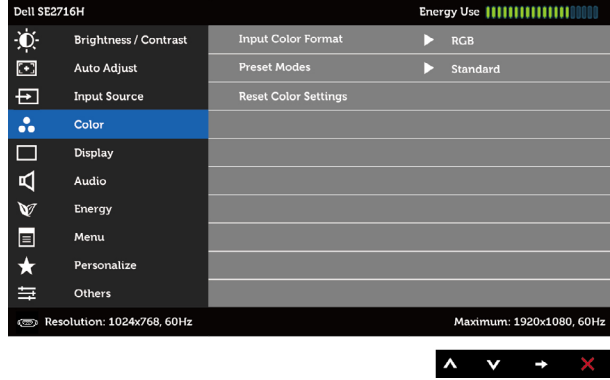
Dell SE2716H

Energy Use

Brightness / Contrast

Auto Adjust

Input Source

Color

Display

Audio

Energy

Menu

Personalize

Others

Input Color Format ▶ RGB

Preset Modes ▶ Standard

Reset Color Settings

Resolution: 1024x768, 60Hz

Maximum: 1920x1080, 60Hz